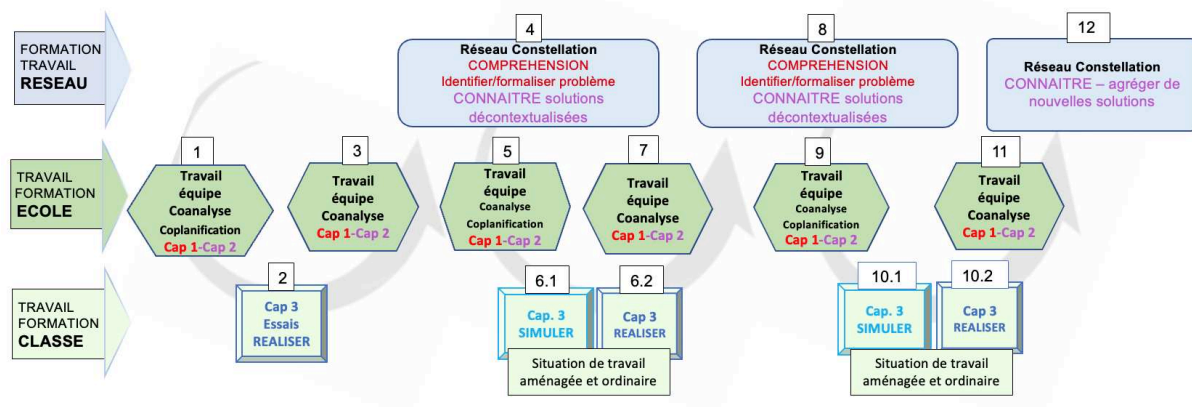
FORMATION TRAVAIL RESEAU

4
Réseau Constellation
COMPREHENSION
Identifier/formaliser problème
CONNAITRE solutions décontextualisées

8
Réseau Constellation
COMPREHENSION
Identifier/formaliser problème
CONNAITRE solutions décontextualisées

12
Réseau Constellation
CONNAITRE – agréger de nouvelles solutions

TRAVAIL FORMATION ECOLE

1
Travail équipe Coanalyse Coplanification Cap 1-Cap 2

3
Travail équipe Coanalyse Cap 1-Cap 2

5
Travail équipe Coanalyse Coplanification Cap 1-Cap 2

7
Travail équipe Coanalyse Cap 1-Cap 2

9
Travail équipe Coanalyse Coplanification Cap 1-Cap 2

11
Travail équipe Coanalyse Cap 1-Cap 2

TRAVAIL FORMATION CLASSE

2
Cap 3 Essais REALISER

6.1
Cap. 3 SIMULER

6.2
Cap 3 REALISER

Situation de travail aménagée et ordinaire

10.1
Cap. 3 SIMULER

10.2
Cap 3 REALISER

Situation de travail aménagée et ordinaire